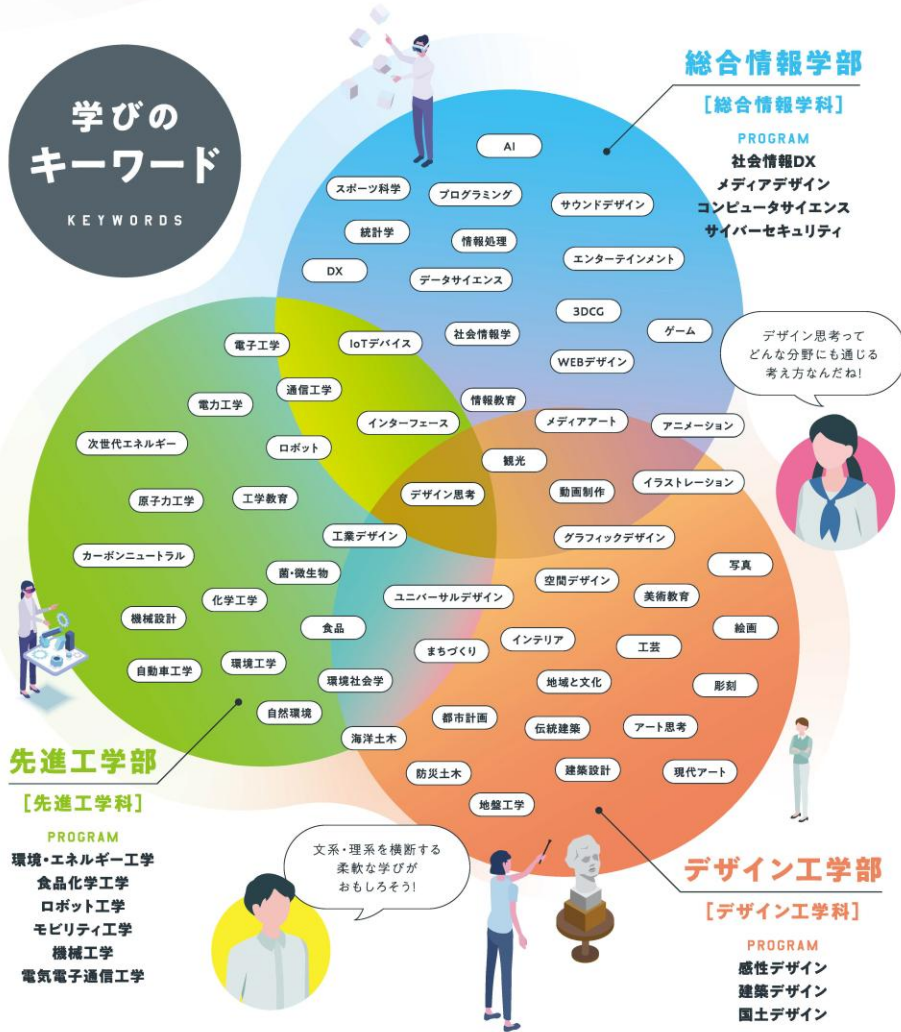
学びのキーワード
KEYWORDS

総合情報学部
［総合情報学科］
PROGRAM
社会情報DX
メディアデザイン
コンピュータサイエンス
サイバーセキュリティ

AI
スポーツ科学
プログラミング
サウンドデザイン
統計学
情報処理
エンターテインメント
DX
データサイエンス
3DCG
ゲーム
電子工学
IoTデバイス
社会情報学
WEBデザイン
通信工学
電力工学
情報教育
インターフェース
メディアアート
アニメーション
次世代エネルギー
ロボット
観光
イラストレーション
原子力工学
工学教育
デザイン思考
動画制作
工業デザイン
グラフィックデザイン
カーボンニュートラル
菌・微生物
写真
空間デザイン
化学工学
ユニバーサルデザイン
美術教育
機械設計
食品
絵画
インテリア
工芸
まちづくり
自動車工学
環境工学
地域と文化
環境社会学
彫刻
自然環境
都市計画
伝統建築
アート思考
海洋土木
防災土木
建築設計
現代アート
地盤工学

デザイン思考って どんな分野にも通じる 考え方なんだね!

文系・理系を横断する 柔軟な学びが おもしろそう!

先進工学部
［先進工学科］
PROGRAM
環境・エネルギー工学
食品化学工学
ロボット工学
モビリティ工学
機械工学
電気電子通信工学

デザイン工学部
［デザイン工学科］
PROGRAM
感性デザイン
建築デザイン
国土デザイン